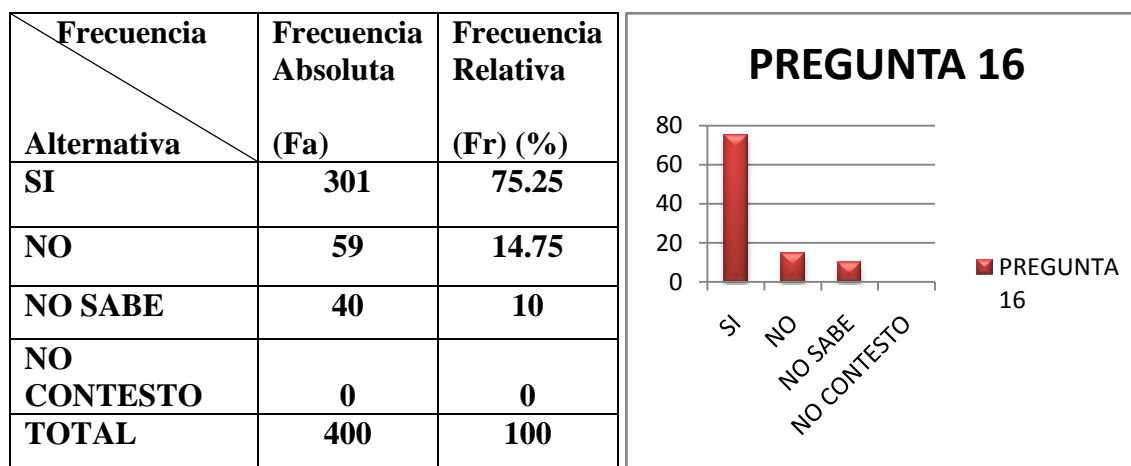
| Frecuencia / Alternativa | Frecuencia Absoluta (Fa) | Frecuencia Relativa (Fr) (%) |
|---|---|---|
| SI | 301 | 75.25 |
| NO | 59 | 14.75 |
| NO SABE | 40 | 10 |
| NO CONTESTO | 0 | 0 |
| TOTAL | 400 | 100 |

PREGUNTA 16

80
60
40
20
0

SI
NO
NO SABE
NO CONTESTO

PREGUNTA 16